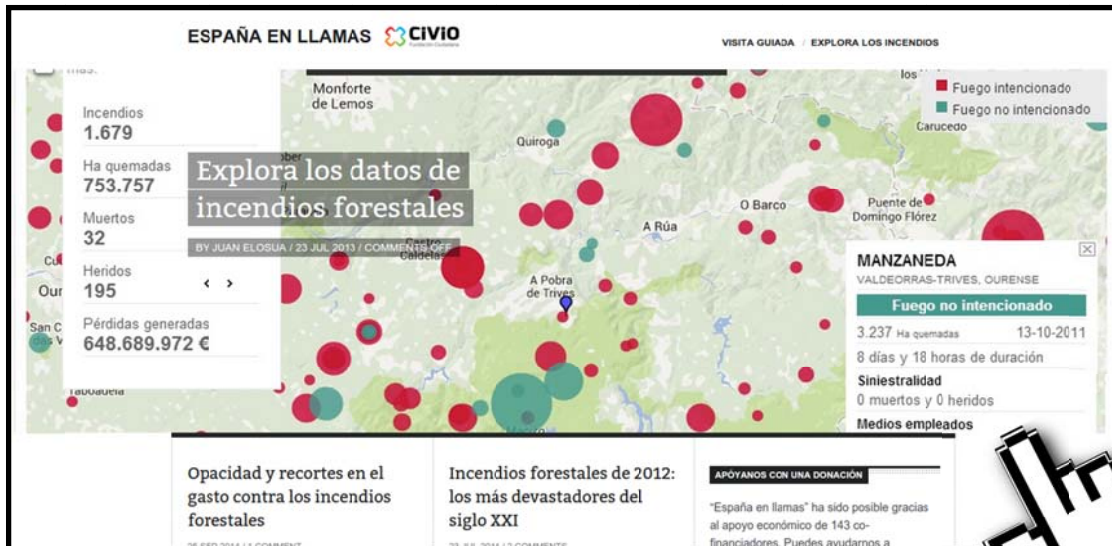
ESPAÑA EN LLAMAS CIVIO

VISITA GUIADA / EXPLORA LOS INCENDIOS

más.

Incendios
1.679

Ha quemadas
753.757

Muertos
32

Heridos
195

Pérdidas generadas
648.689.972 €

Monforte de Lemos

Quiroga

Explora los datos de incendios forestales

BY JUAN ELOSUA / 23 JUL 2013 / COMMENTS OFF

O Barco

Puente de Domingo Flórez

A Rúa

A Pobra de Trives

Carucedo

Fuego intencionado
Fuego no intencionado

MANZANEDA
VALDEORRAS-TRIVES, OURENSE
Fuego no intencionado
3.237 Ha quemadas 13-10-2011
8 días y 18 horas de duración
Siniestralidad
0 muertos y 0 heridos
Medios empleados

Opacidad y recortes en el gasto contra los incendios forestales

Incendios forestales de 2012: los más devastadores del siglo XXI

APÓYANOS CON UNA DONACIÓN

"España en llamas" ha sido posible gracias al apoyo económico de 143 cofinanciadores. Puedes ayudarnos a